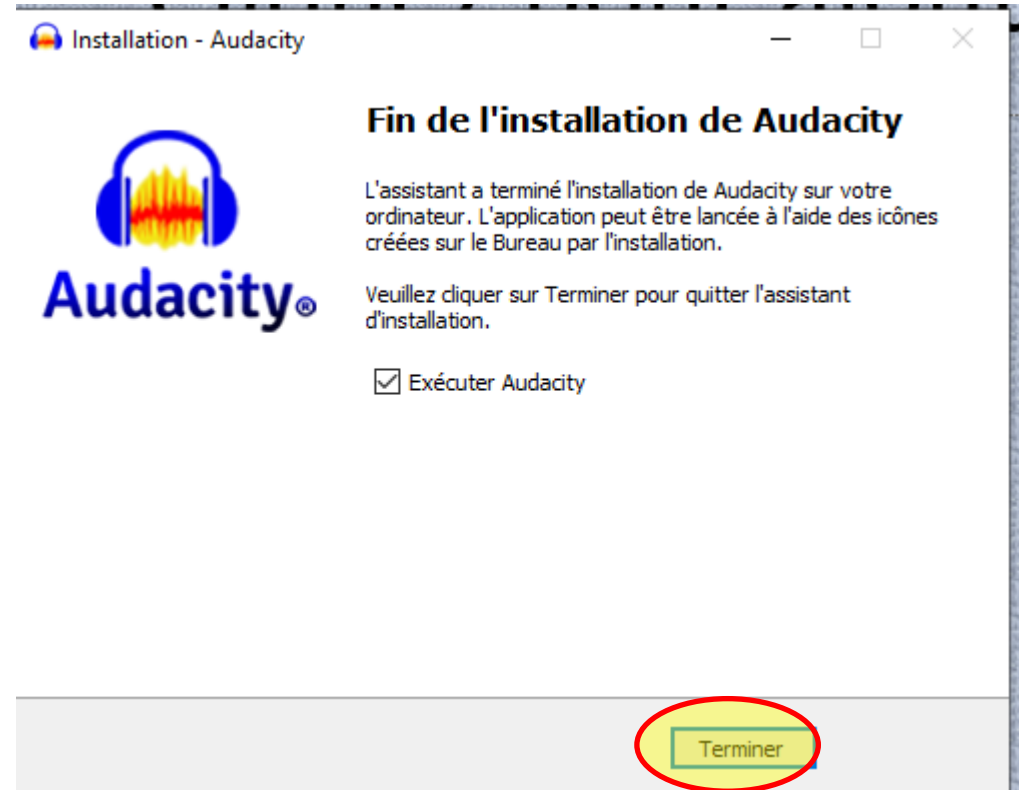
Installation - Audacity

Audacity®

Fin de l'installation de Audacity

L'assistant a terminé l'installation de Audacity sur votre ordinateur. L'application peut être lancée à l'aide des icônes créées sur le Bureau par l'installation.

Veuillez cliquer sur Terminer pour quitter l'assistant d'installation.

☑ Exécuter Audacity

Terminer